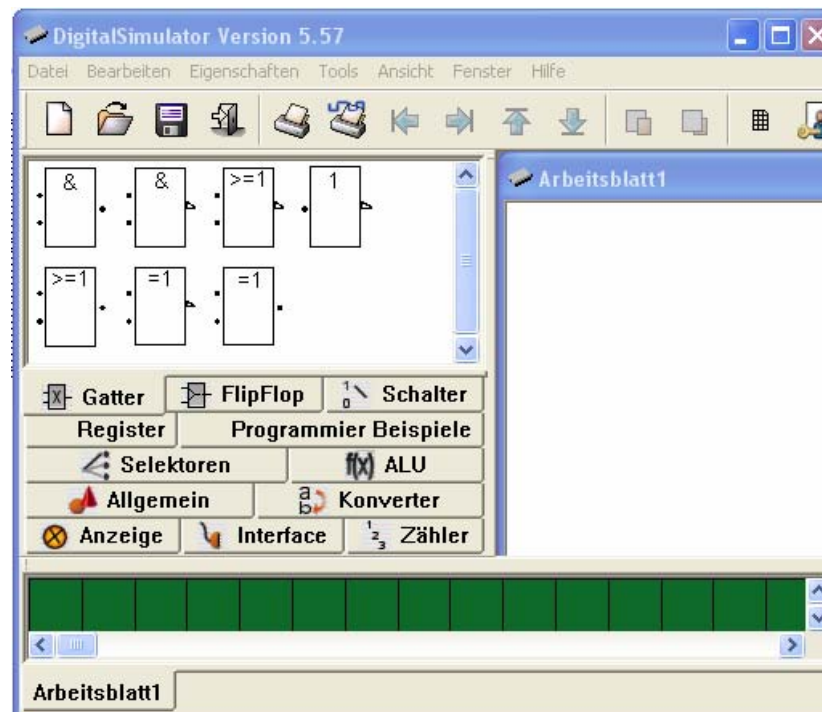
DigitalSimulator Version 5.57

Datei Bearbeiten Eigenschaften Tools Ansicht Fenster Hilfe

& & >=1 1

>=1 =1 =1

Arbeitsblatt1

Gatter FlipFlop Schalter

Register Programmier Beispiele

Selektoren f(x) ALU

Allgemein Konverter

Anzeige Interface Zähler

Arbeitsblatt1